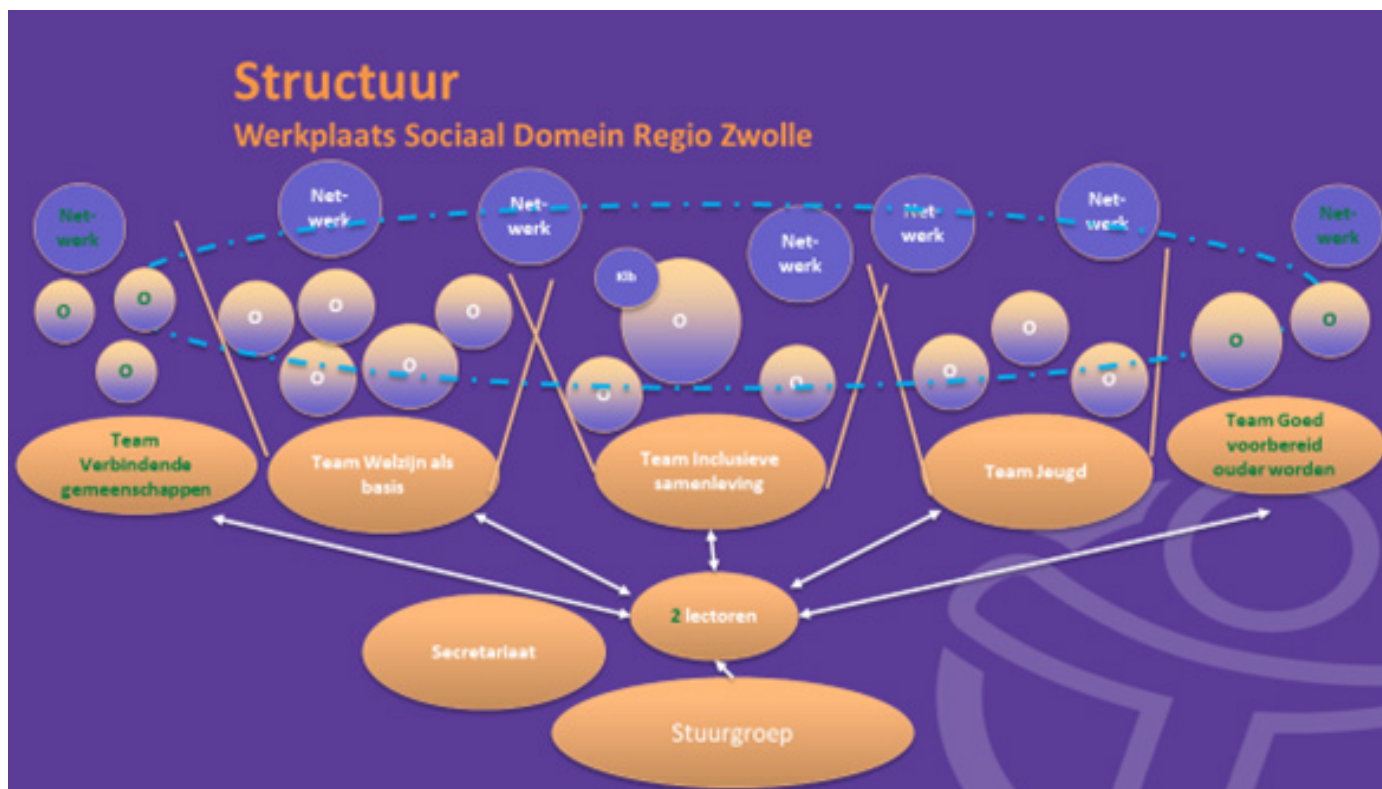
Structuur
Werkplaats Sociaal Domein Regio Zwolle

Net-werk

Net-werk

Net-werk

Net-werk

Net-werk

Net-werk

Net-werk

Klb

O O O O O O O O O O O O O O O O O O

Team Verbindende gemeenschappen

Team Welzijn als basis

Team Inclusieve samenleving

Team Jeugd

Team Goed voorbereid ouder worden

2 lectoren

Secretariaat

Stuurgroep